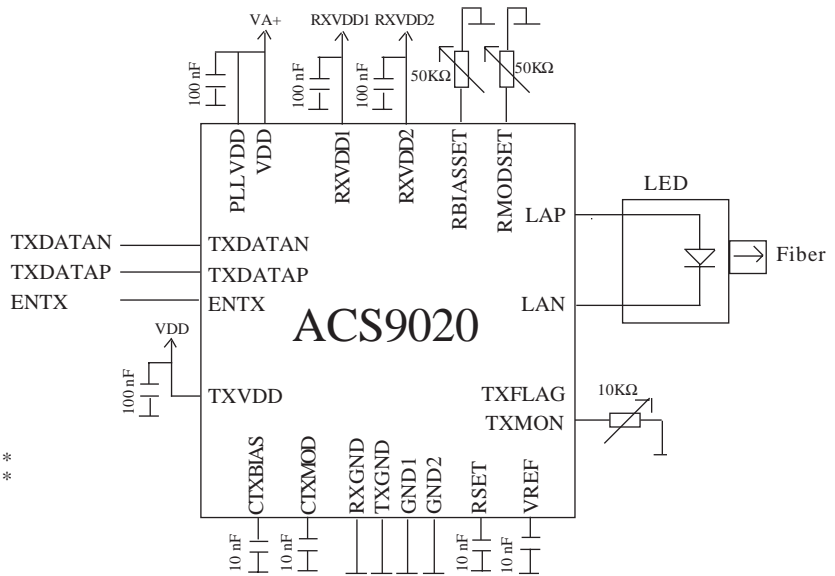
VA+
RXVDD1
RXVDD2
100 nF
100 nF
100 nF
50KΩ
50KΩ
PLLVDD
VDD
RXVDD1
RXVDD2
RBIASSET
RMODSET
LED
LAP
Fiber
TXDATAN
TXDATAN
TXDATAP
TXDATAP
ENTX
ENTX
LAN
ACS9020
VDD
100 nF
TXVDD
TXFLAG
10KΩ
TXMON
* *
CTXBIAS
CTXMOD
RXGND
TXGND
GND1
GND2
RSET
VREF
10 nF
10 nF
10 nF
10 nF